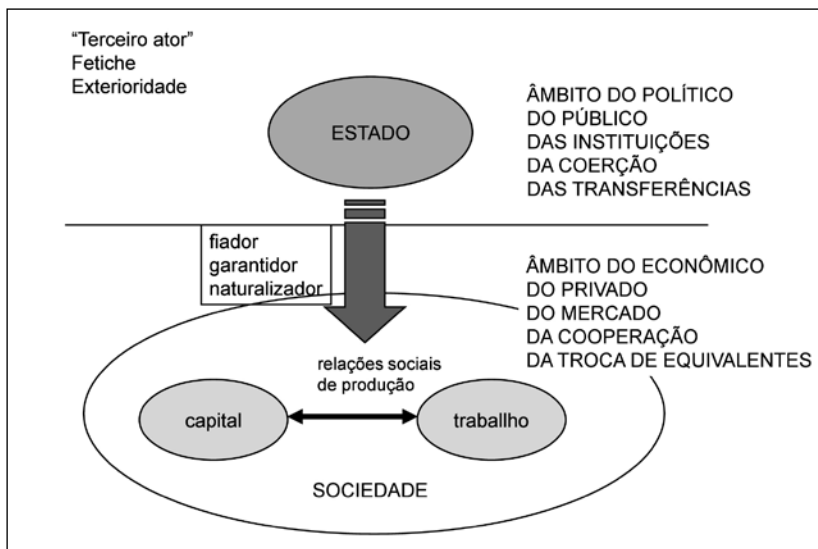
"Terceiro ator"
Fetiche
Exterioridade

ESTADO

ÂMBITO DO POLÍTICO
DO PÚBLICO
DAS INSTITUIÇÕES
DA COERÇÃO
DAS TRANSFERÊNCIAS

fiador
garantidor
naturalizador

ÂMBITO DO ECONÔMICO
DO PRIVADO
DO MERCADO
DA COOPERAÇÃO
DA TROCA DE EQUIVALENTES

relações sociais de produção

capital

trabalho

SOCIEDADE